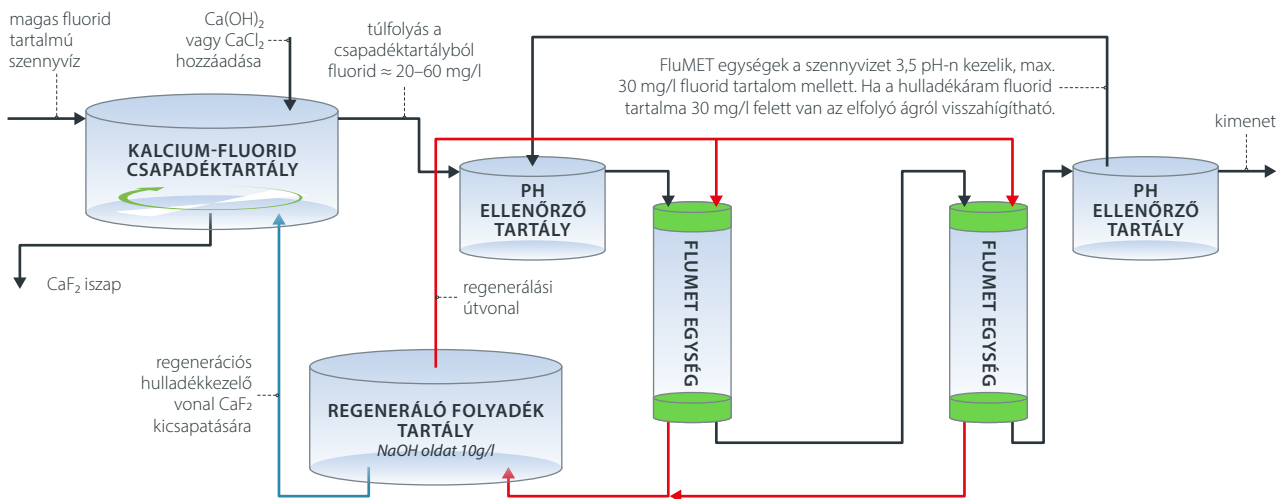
magas fluorid tartalmú szennyvíz

Ca(OH)$_2$ vagy CaCl$_2$ hozzáadása

túlfolyás a csapadéktartályból fluorid ≈ 20–60 mg/l

FluMET egységek a szennyvizet 3,5 pH-n kezelik, max. 30 mg/l fluorid tartalom mellett. Ha a hulladékáram fluorid tartalma 30 mg/l felett van az elfolyó ágról visszahígítható.

kimenet

KALCIUM-FLUORID CSAPADÉKTARTÁLY

PH ELLENŐRZŐ TARTÁLY

FLUMET EGYSÉG

FLUMET EGYSÉG

PH ELLENŐRZŐ TARTÁLY

CaF$_2$ iszap

regenerálási útvonal

regenerációs hulladékkezelő vonal CaF$_2$ kicsapatására

REGENERÁLÓ FOLYADÉK TARTÁLY
NaOH oldat 10g/l